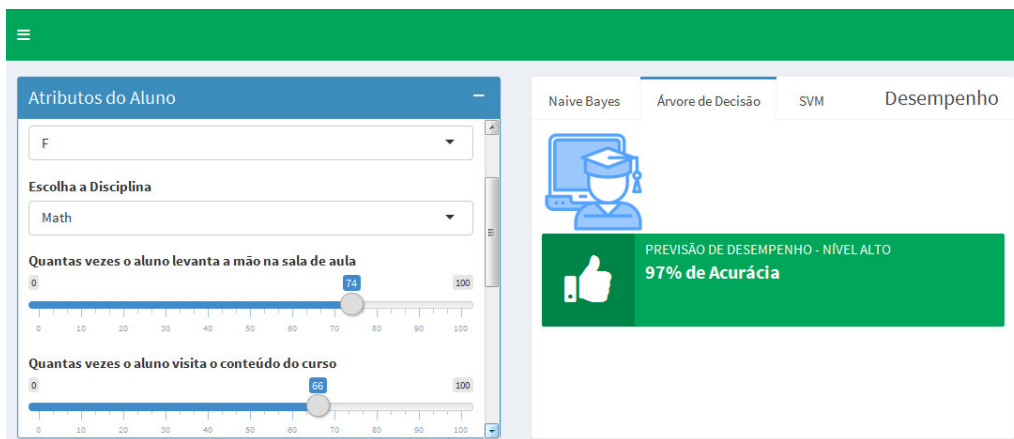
Atributos do Aluno

F

Escolha a Disciplina

Math

Quantas vezes o aluno levanta a mão na sala de aula

0 74 100

0 10 20 30 40 50 60 70 80 90 100

Quantas vezes o aluno visita o conteúdo do curso

0 66 100

0 10 20 30 40 50 60 70 80 90 100

Naive Bayes | Árvore de Decisão | SVM | Desempenho

PREVISÃO DE DESEMPENHO - NÍVEL ALTO
97% de Acurácia